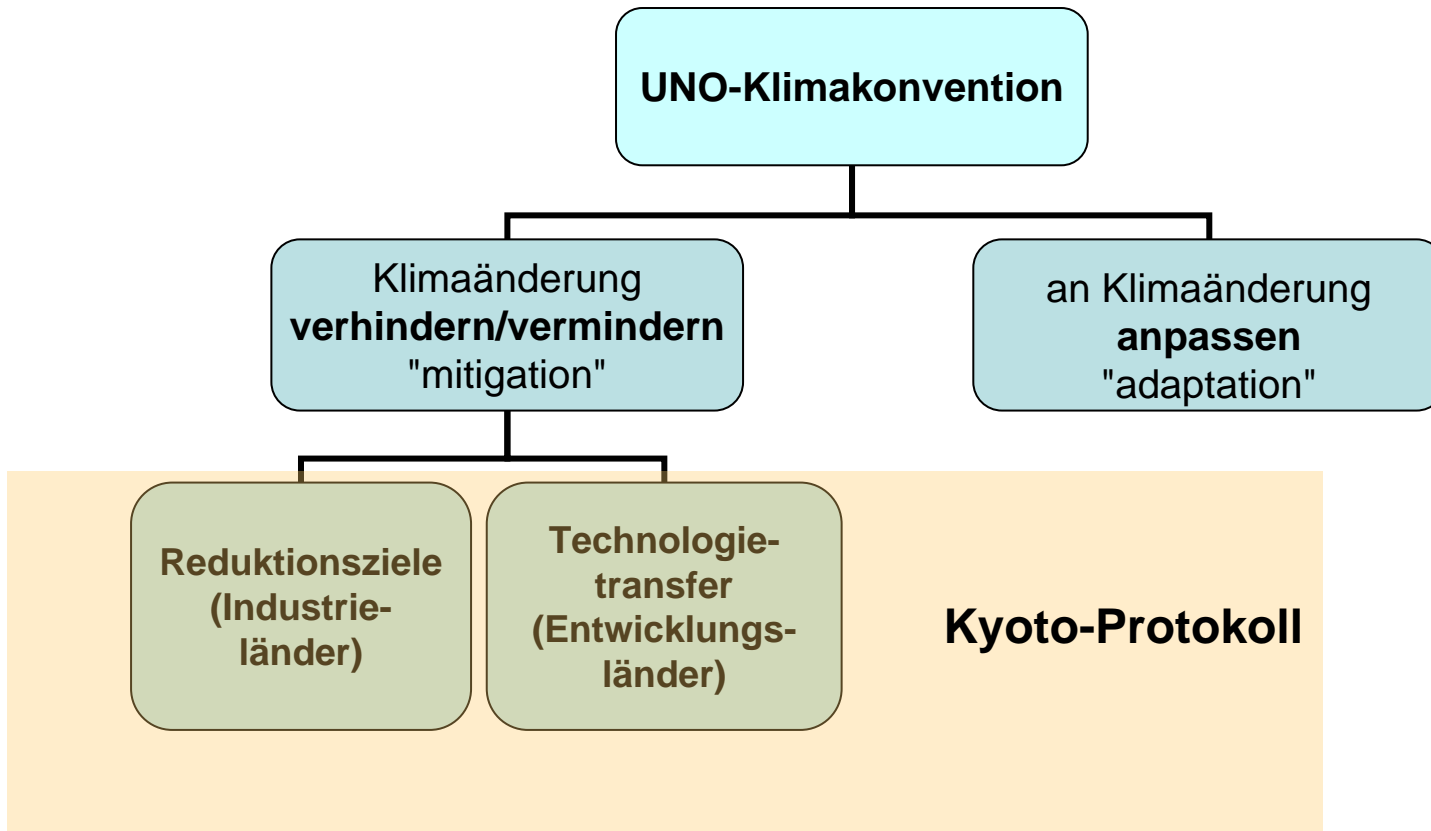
UNO-Klimakonvention

Klimaänderung
verhindern/vermindern
"mitigation"

an Klimaänderung
anpassen
"adaptation"

Reduktionsziele
(Industrieländer)

Technologietransfer
(Entwicklungsländer)

Kyoto-Protokoll